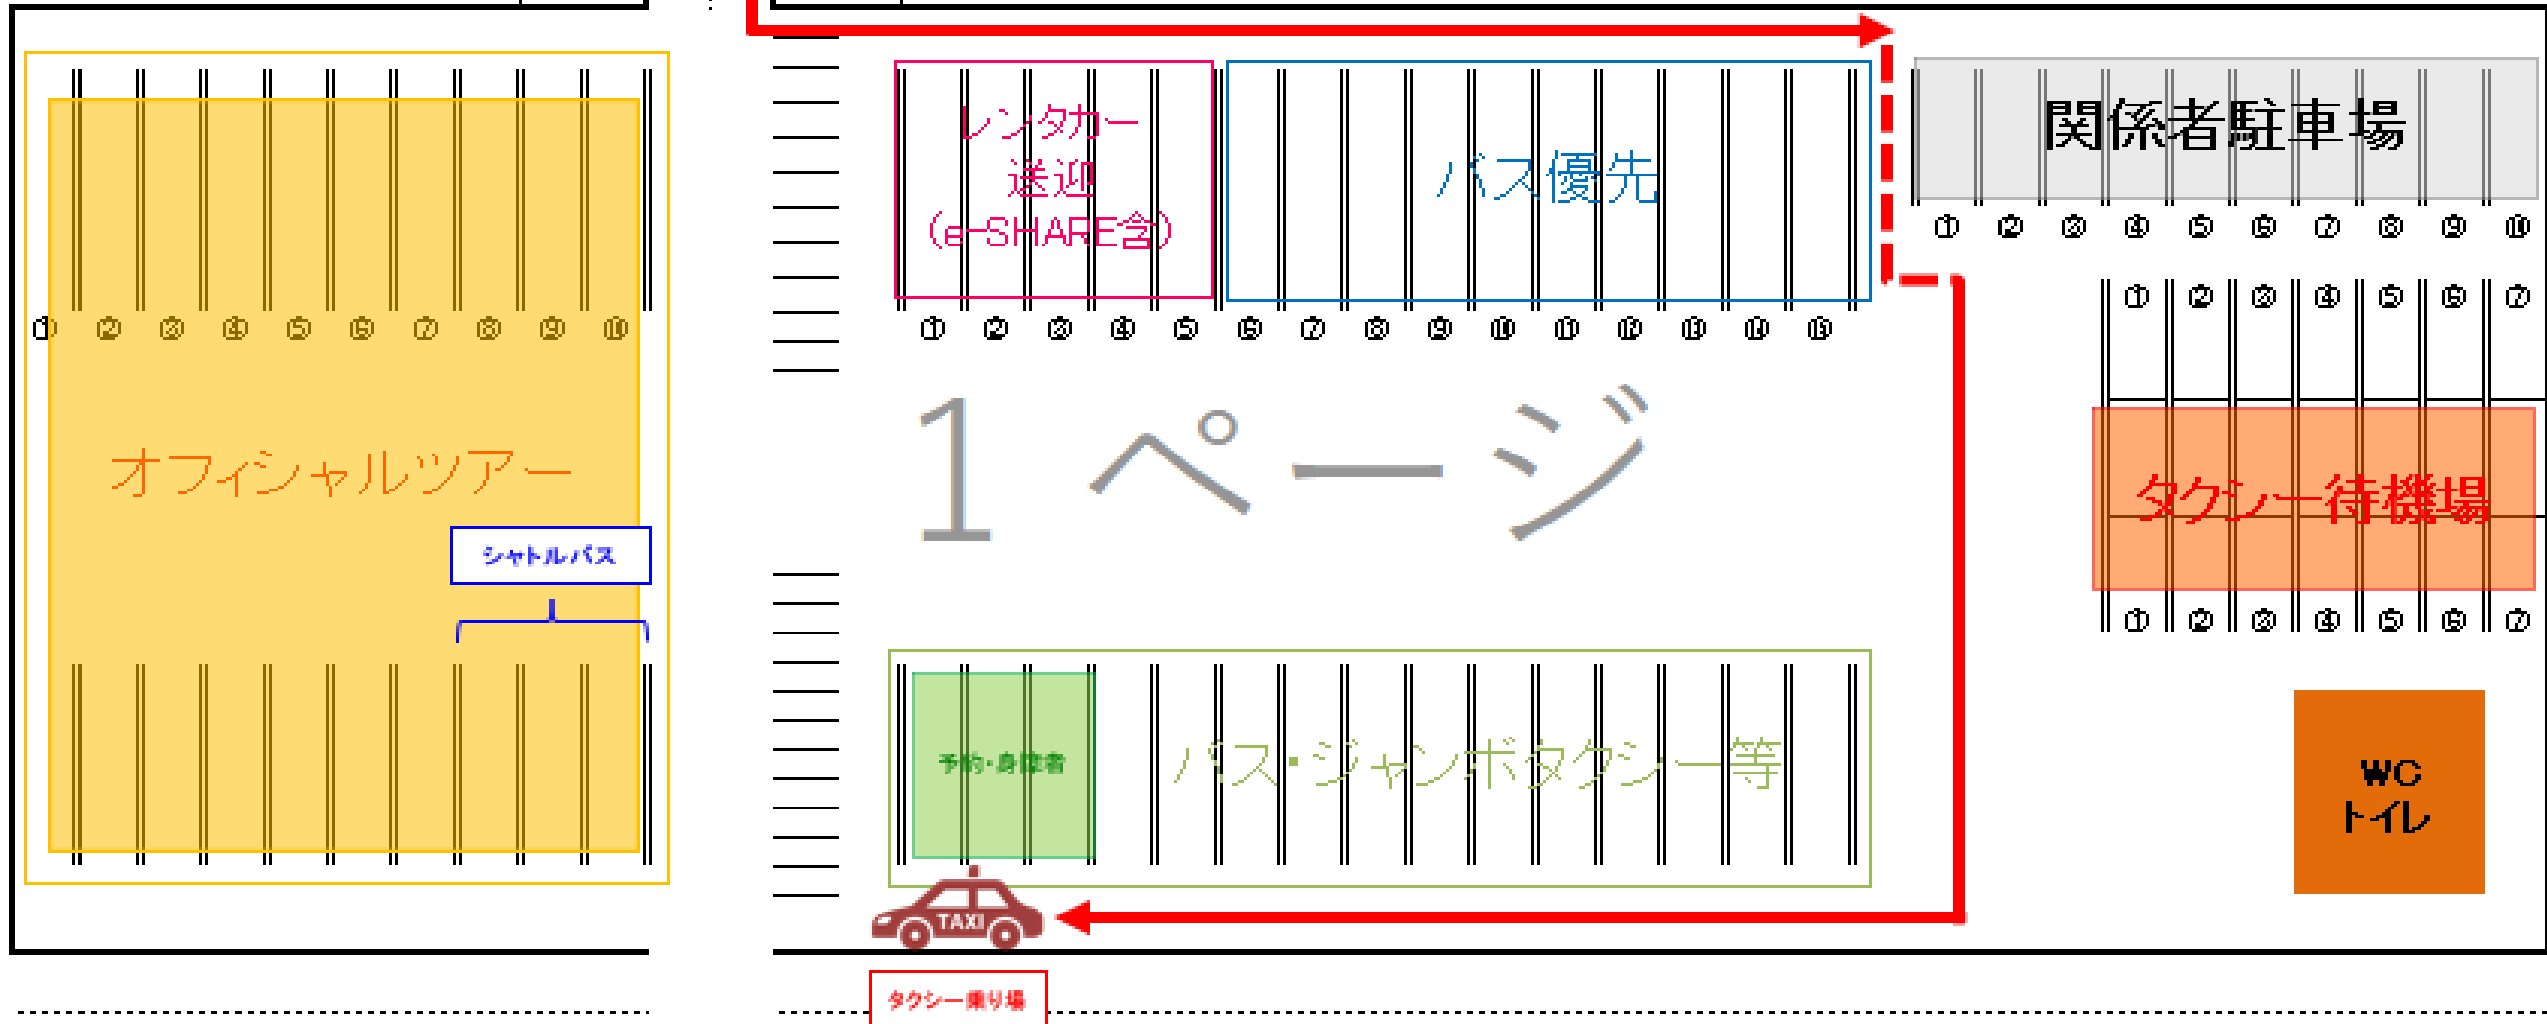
①②③④⑤⑥⑦⑧⑨⑩

オフィシャルツアー

シャトルバス

レンタカー
送迎
(e-SHARE含)

バス優先

①②③④⑤⑥⑦⑧⑨⑩⑪⑫⑬⑭⑮

関係者駐車場

①②③④⑤⑥⑦⑧⑨⑩

①②③④⑤⑥⑦

タクシー待機場

①②③④⑤⑥⑦

1ページ

予約・身障者

バス・ジャンボタクシー等

TAXI

WC
トイレ

タクシー乗り場